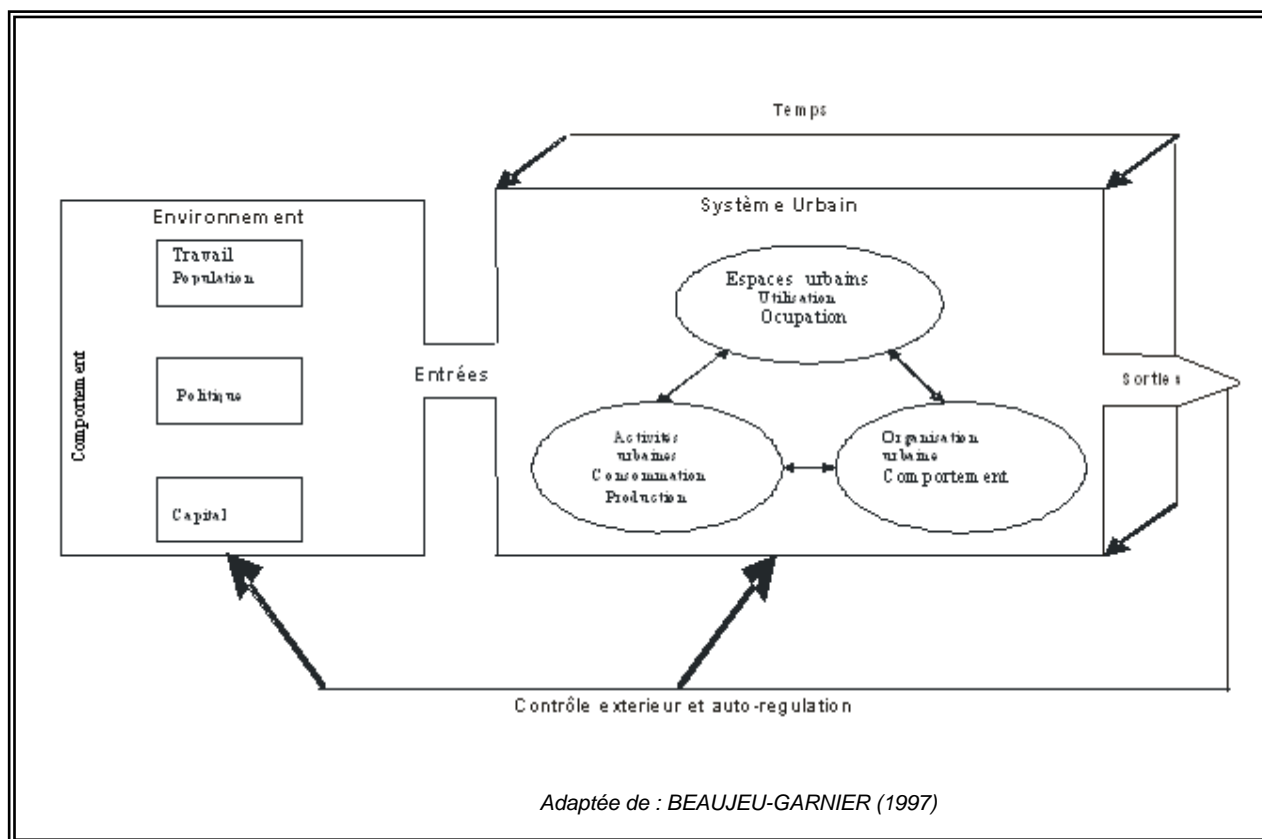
Temps

Environnement

Travail
Population

Politique

Capital

Comportement

Entrées

Système Urbain

Espaces urbains
Utilisation
Ocupation

Activites urbaines
Consommation
Production

Organisation urbaine
Comportement

Sorties

Contrôle exterieur et auto-regulation

Adaptée de : BEAUJEU-GARNIER (1997)